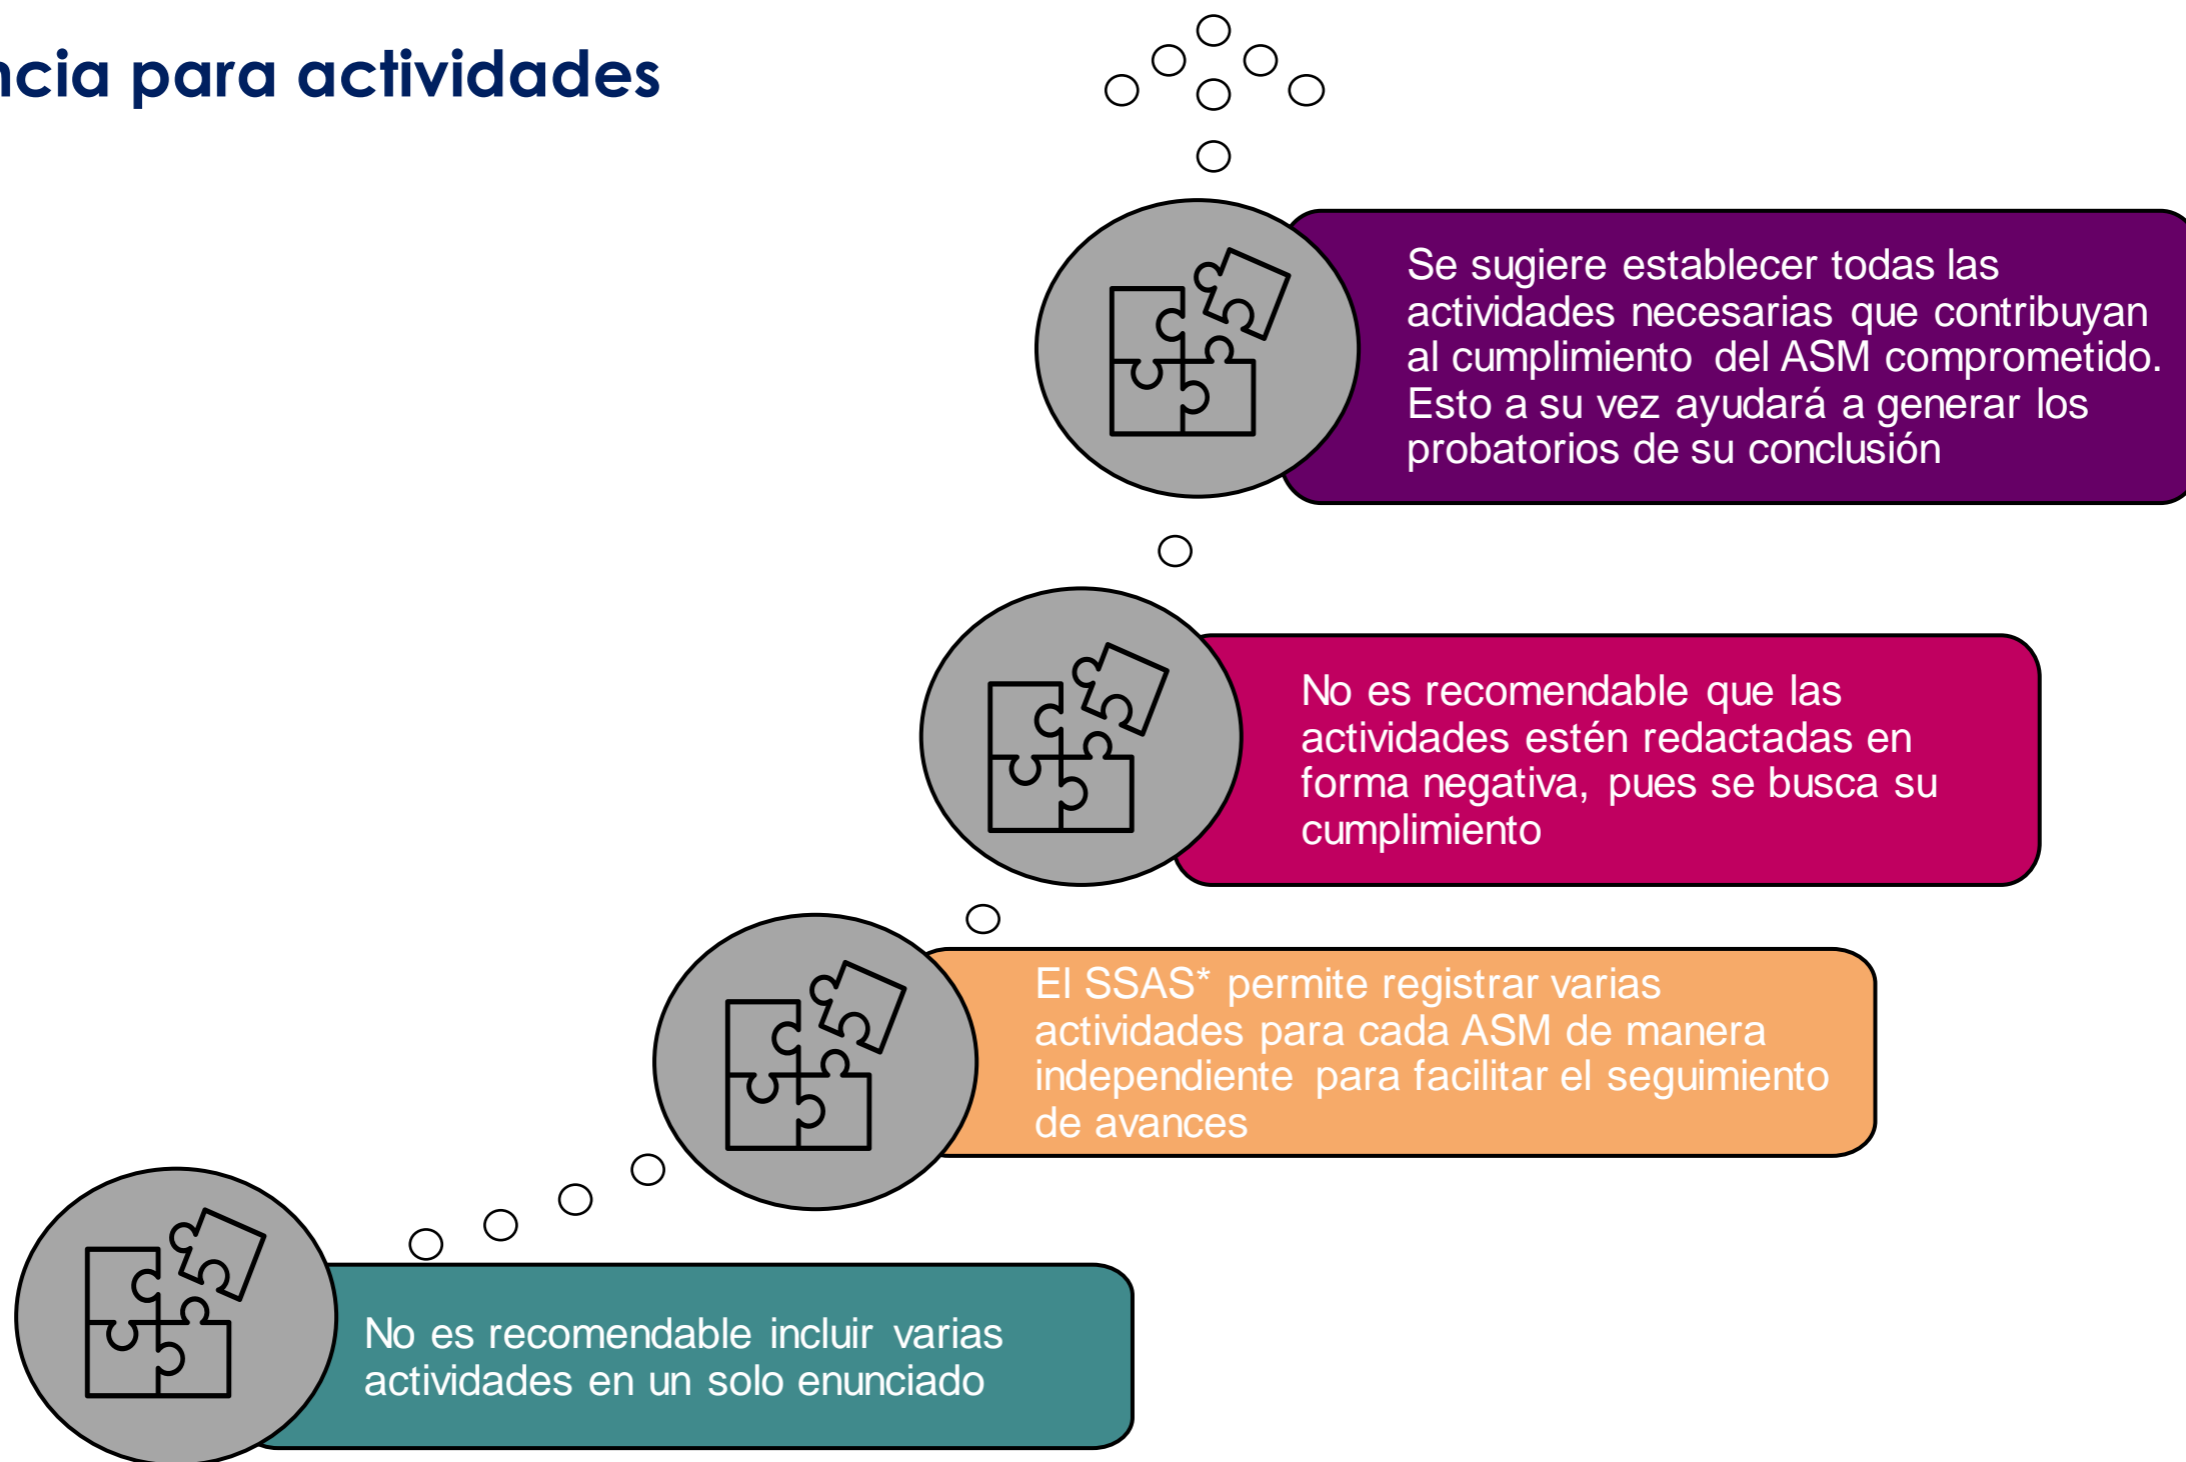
ncia para actividades

Se sugiere establecer todas las actividades necesarias que contribuyan al cumplimiento del ASM comprometido. Esto a su vez ayudará a generar los probatorios de su conclusión

No es recomendable que las actividades estén redactadas en forma negativa, pues se busca su cumplimiento

El SSAS* permite registrar varias actividades para cada ASM de manera independiente para facilitar el seguimiento de avances

No es recomendable incluir varias actividades en un solo enunciado